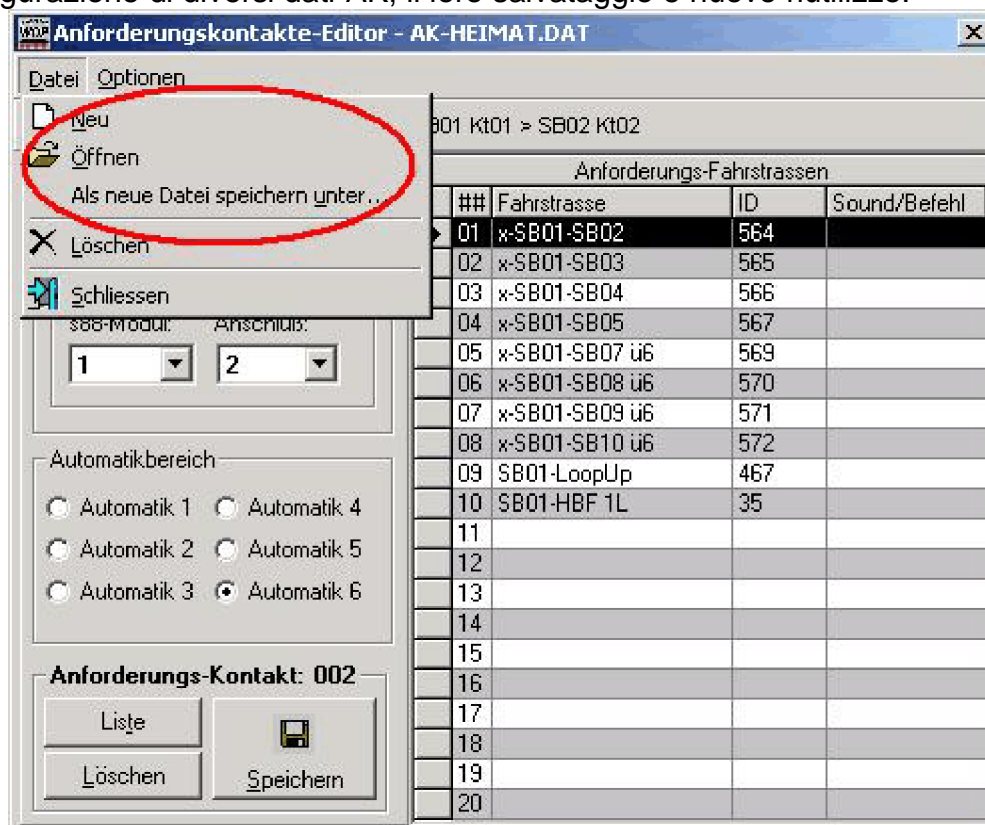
Anforderungskontakte-Editor - AK-HEIMAT.DAT

Datei Optionen

Neu
Öffnen
Als neue Datei speichern unter...
Löschen
Schliessen

B01 Kt01 > SB02 Kt02

s88-Modul: Anschluß:
1 2

Automatikbereich
Automatik 1 Automatik 4
Automatik 2 Automatik 5
Automatik 3 Automatik 6

Anforderungs-Kontakt: 002
Liste
Löschen
Speichern

Anforderungs-Fahrstrassen

| ## | Fahrstrasse | ID | Sound/Befehl |
|---|---|---|---|
| 01 | x-SB01-SB02 | 564 | |
| 02 | x-SB01-SB03 | 565 | |
| 03 | x-SB01-SB04 | 566 | |
| 04 | x-SB01-SB05 | 567 | |
| 05 | x-SB01-SB07 ü6 | 569 | |
| 06 | x-SB01-SB08 ü6 | 570 | |
| 07 | x-SB01-SB09 ü6 | 571 | |
| 08 | x-SB01-SB10 ü6 | 572 | |
| 09 | SB01-LoopUp | 467 | |
| 10 | SB01-HBF 1L | 35 | |
| 11 | | | |
| 12 | | | |
| 13 | | | |
| 14 | | | |
| 15 | | | |
| 16 | | | |
| 17 | | | |
| 18 | | | |
| 19 | | | |
| 20 | | | |